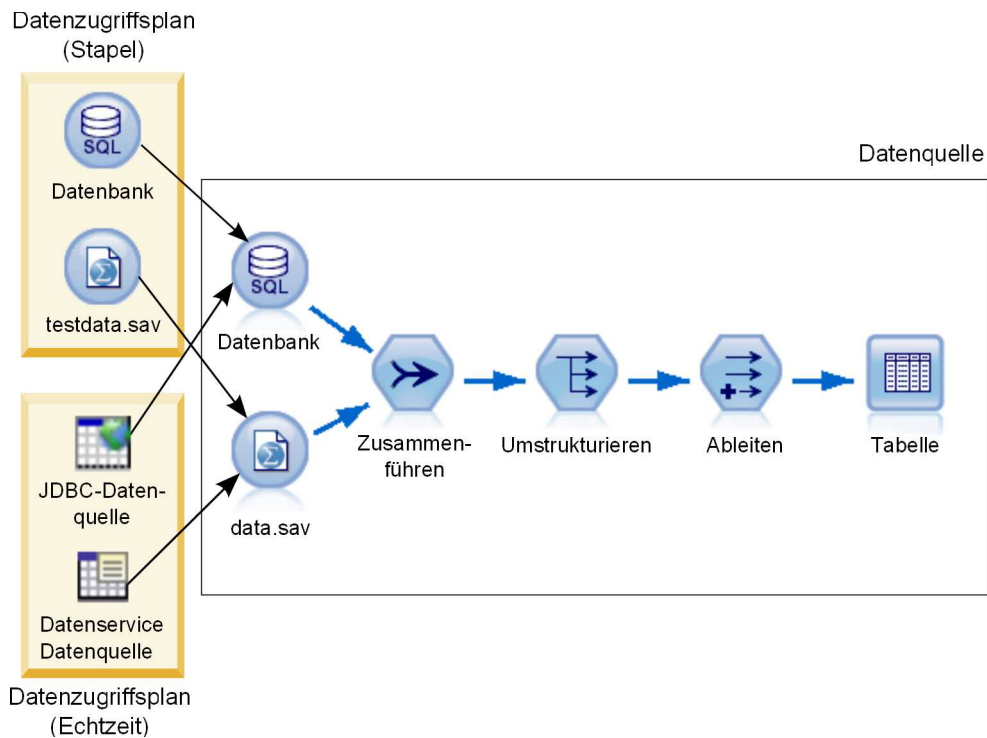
Datenzugriffsplan (Stapel)

SQL

Datenbank

testdata.sav

Datenquelle

SQL

Datenbank

Zusammenführen

Umstrukturieren

Ableiten

Tabelle

JDBC-Datenquelle

data.sav

Datenservice Datenquelle

Datenzugriffsplan (Echtzeit)